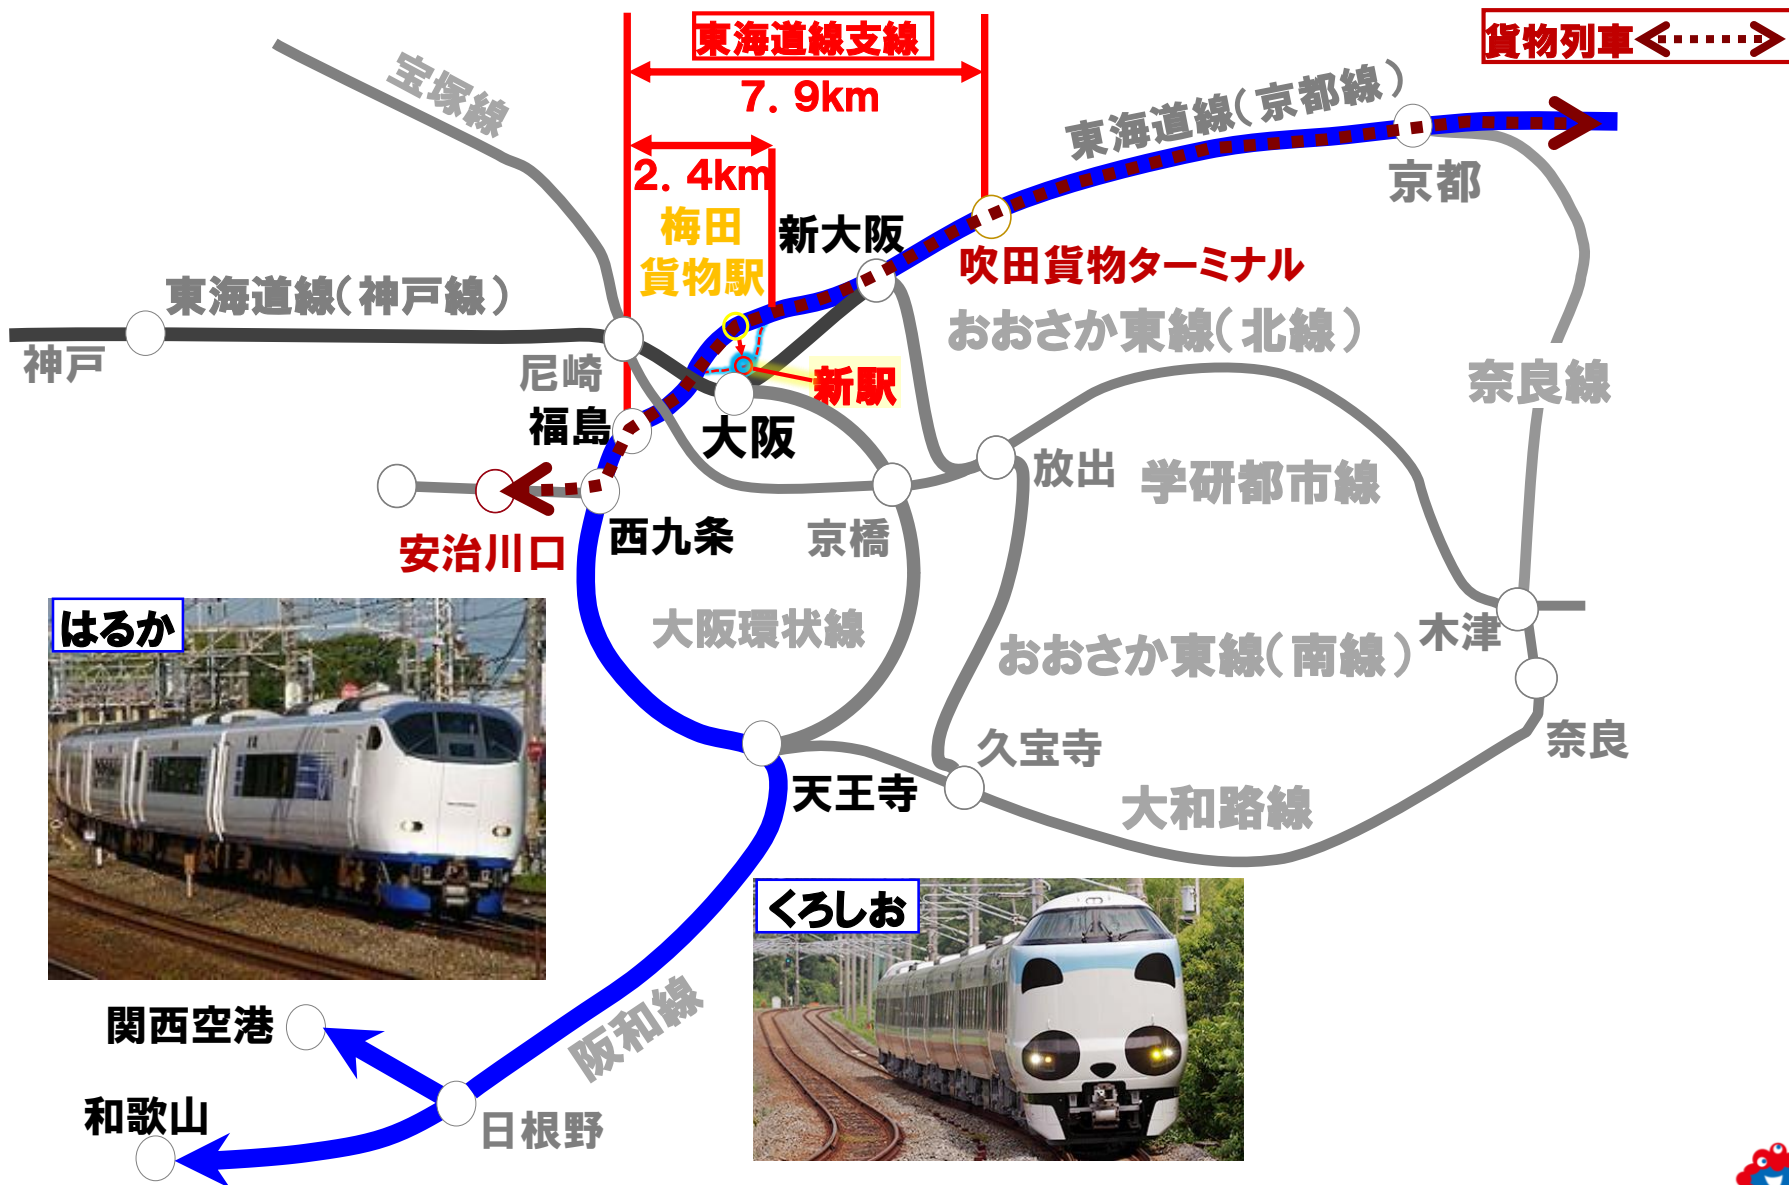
東海道線支線
7.9km
2.4km
梅田
貨物駅
新大阪
貨物列車
東海道線(京都線)
京都
宝塚線
吹田貨物ターミナル
東海道線(神戸線)
神戸
尼崎
おおさか東線(北線)
新駅
奈良線
福島
大阪
放出
学研都市線
西九条
京橋
安治川口
はるか
大阪環状線
おおさか東線(南線)
木津
奈良
久宝寺
天王寺
大和路線
くろしお
阪和線
関西空港
和歌山
日根野